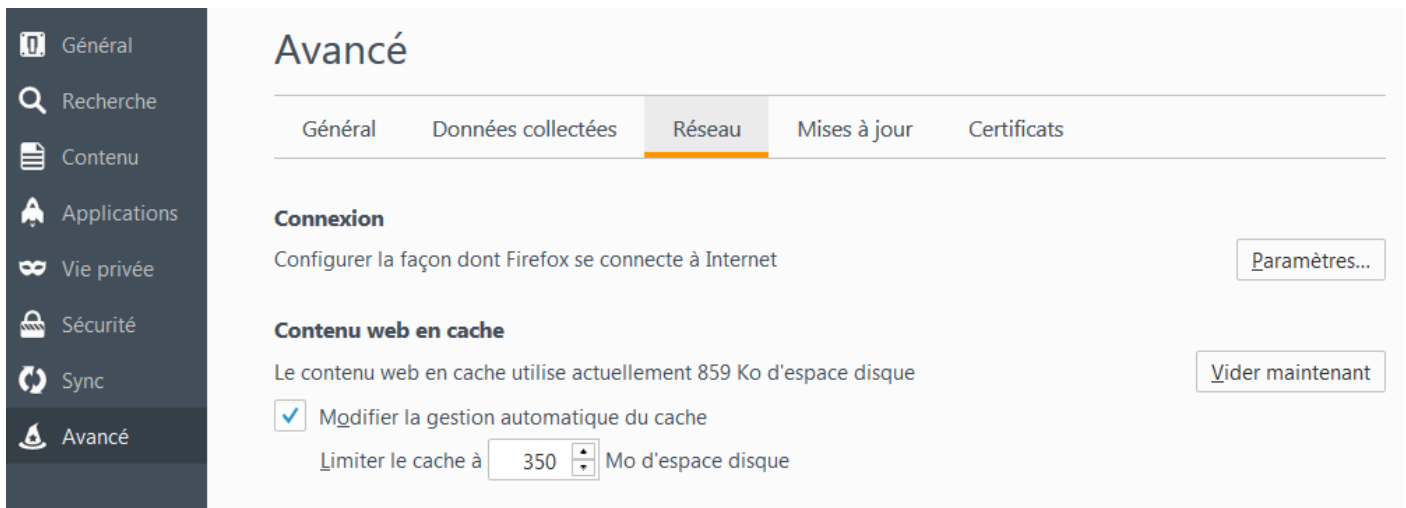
Général
Recherche
Contenu
Applications
Vie privée
Sécurité
Sync
Avancé

Avancé

Général | Données collectées | Réseau | Mises à jour | Certificats

Connexion

Configurer la façon dont Firefox se connecte à Internet

Paramètres...

Contenu web en cache

Le contenu web en cache utilise actuellement 859 Ko d'espace disque

Vider maintenant

✓ Modifier la gestion automatique du cache

Limiter le cache à 350 Mo d'espace disque